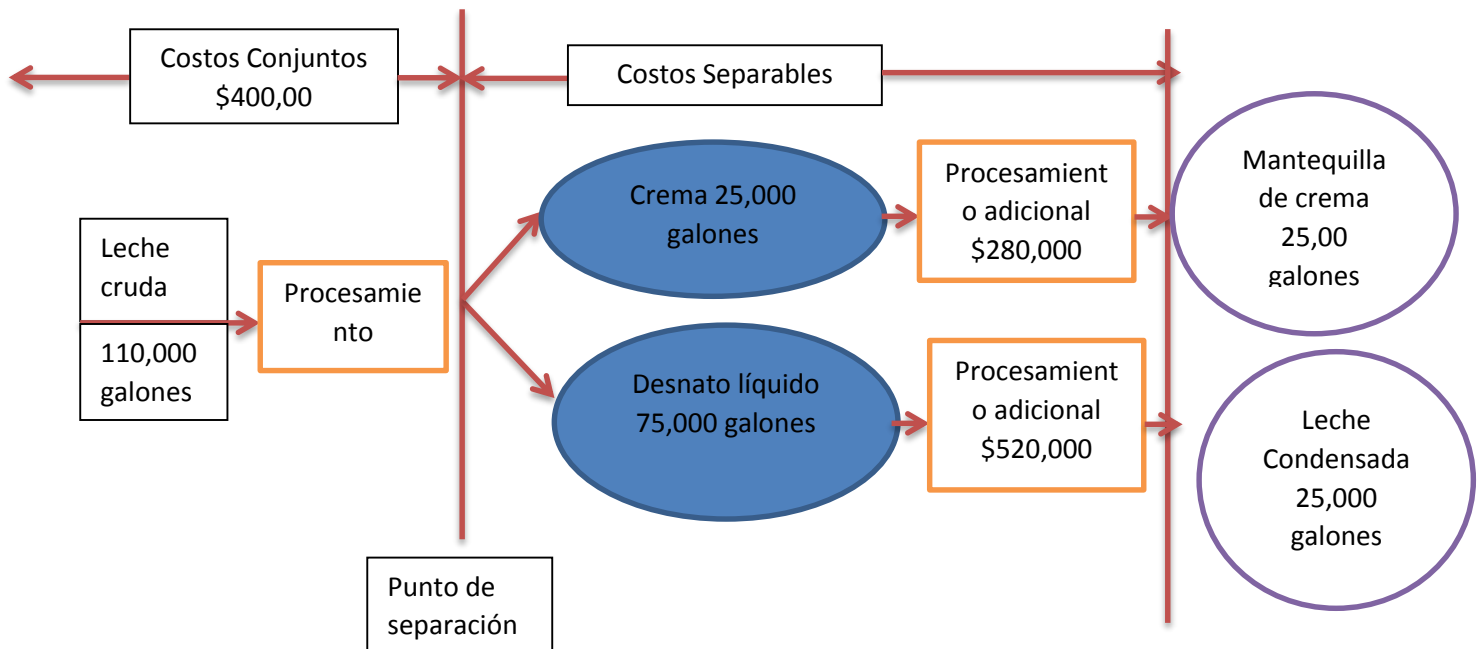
Costos Conjuntos
$400,00

Costos Separables

Leche cruda

110,000 galones

Procesamiento

Crema 25,000 galones

Desnato líquido 75,000 galones

Procesamiento adicional $280,000

Procesamiento adicional $520,000

Mantequilla de crema 25,00 galones

Leche Condensada 25,000 galones

Punto de separación